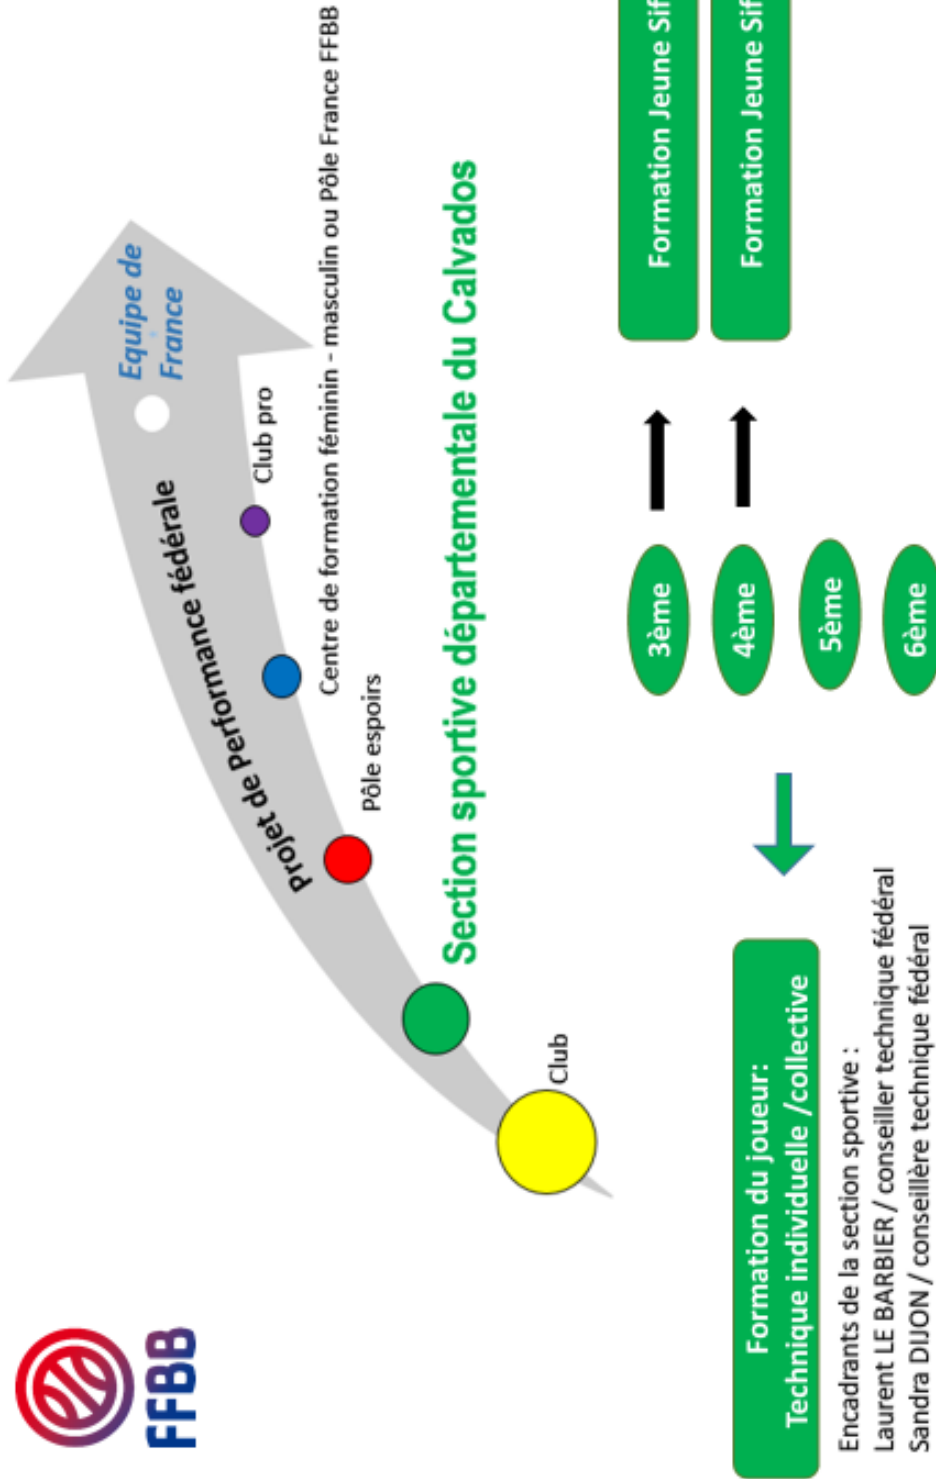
FFBB

Equipe de France

Projet de performance fédérale

Club pro

Centre de formation féminin - masculin ou Pôle France FFBB

Pôle espoirs

Club

Section sportive départementale du Calvados

Formation Jeune Sif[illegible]

Formation Jeune Sif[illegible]

3ème

4ème

5ème

6ème

Formation du joueur: Technique individuelle /collective

Encadrants de la section sportive :
Laurent LE BARBIER / conseiller technique fédéral
Sandra DIJON / conseillère technique fédéral